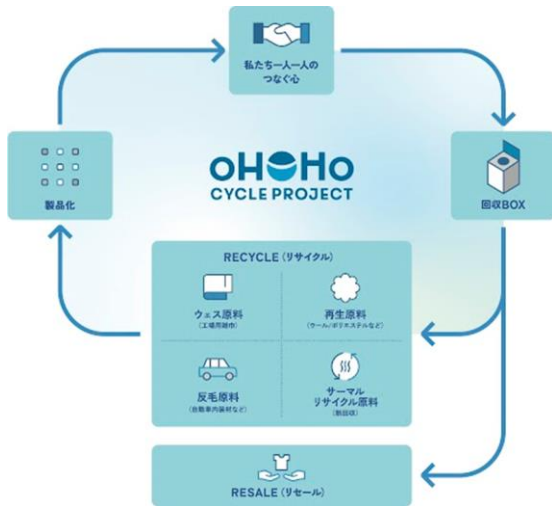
私たち一人一人の
つなぐ心

製品化

oHoHo
CYCLE PROJECT

回収BOX

RECYCLE（リサイクル）

ウエス原料
（工場用雑巾）

再生原料
（ウール/ポリエステルなど）

反毛原料
（自動車内装材など）

サーマル
リサイクル原料
（熱回収）

RESALE（リセール）